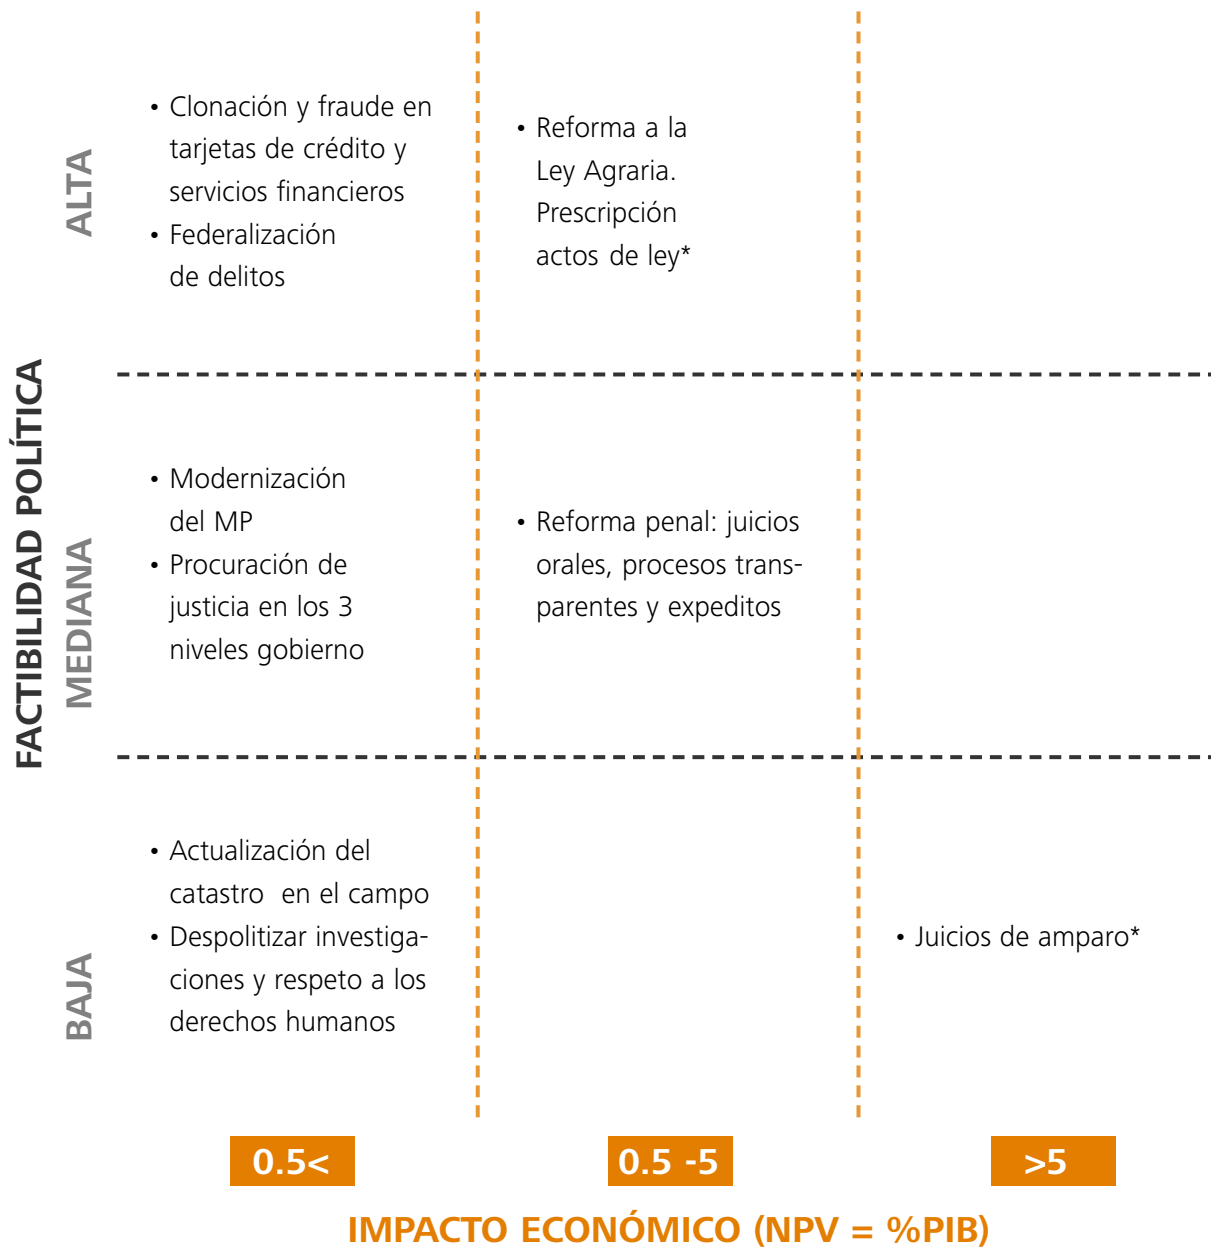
FACTIBILIDAD POLÍTICA

ALTA

• Clonación y fraude en tarjetas de crédito y servicios financieros
• Federalización de delitos

• Reforma a la Ley Agraria. Prescripción actos de ley*

MEDIANA

• Modernización del MP
• Procuración de justicia en los 3 niveles gobierno

• Reforma penal: juicios orales, procesos transparentes y expeditos

BAJA

• Actualización del catastro en el campo
• Despolitizar investigaciones y respeto a los derechos humanos

• Juicios de amparo*

0.5<

0.5 -5

>5

IMPACTO ECONÓMICO (NPV = %PIB)